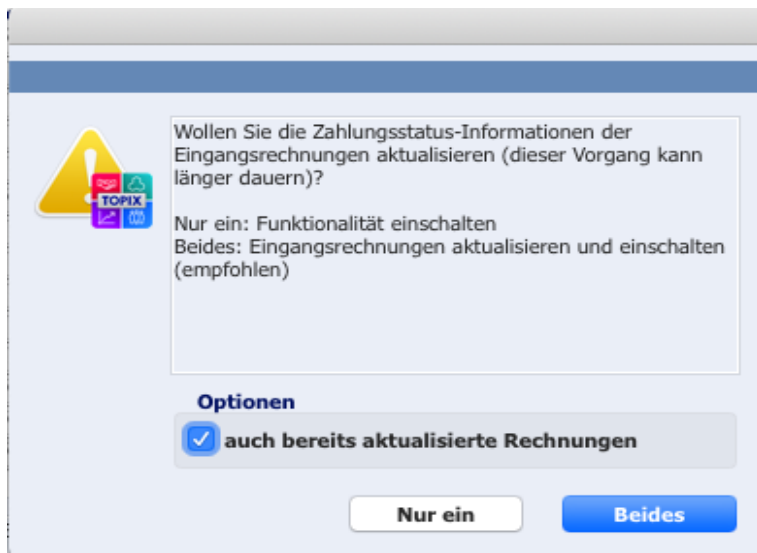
TOPIX

Wollen Sie die Zahlungsstatus-Informationen der Eingangsrechnungen aktualisieren (dieser Vorgang kann länger dauern)?

Nur ein: Funktionalität einschalten
Beides: Eingangsrechnungen aktualisieren und einschalten (empfohlen)

Optionen

auch bereits aktualisierte Rechnungen

Nur ein

Beides